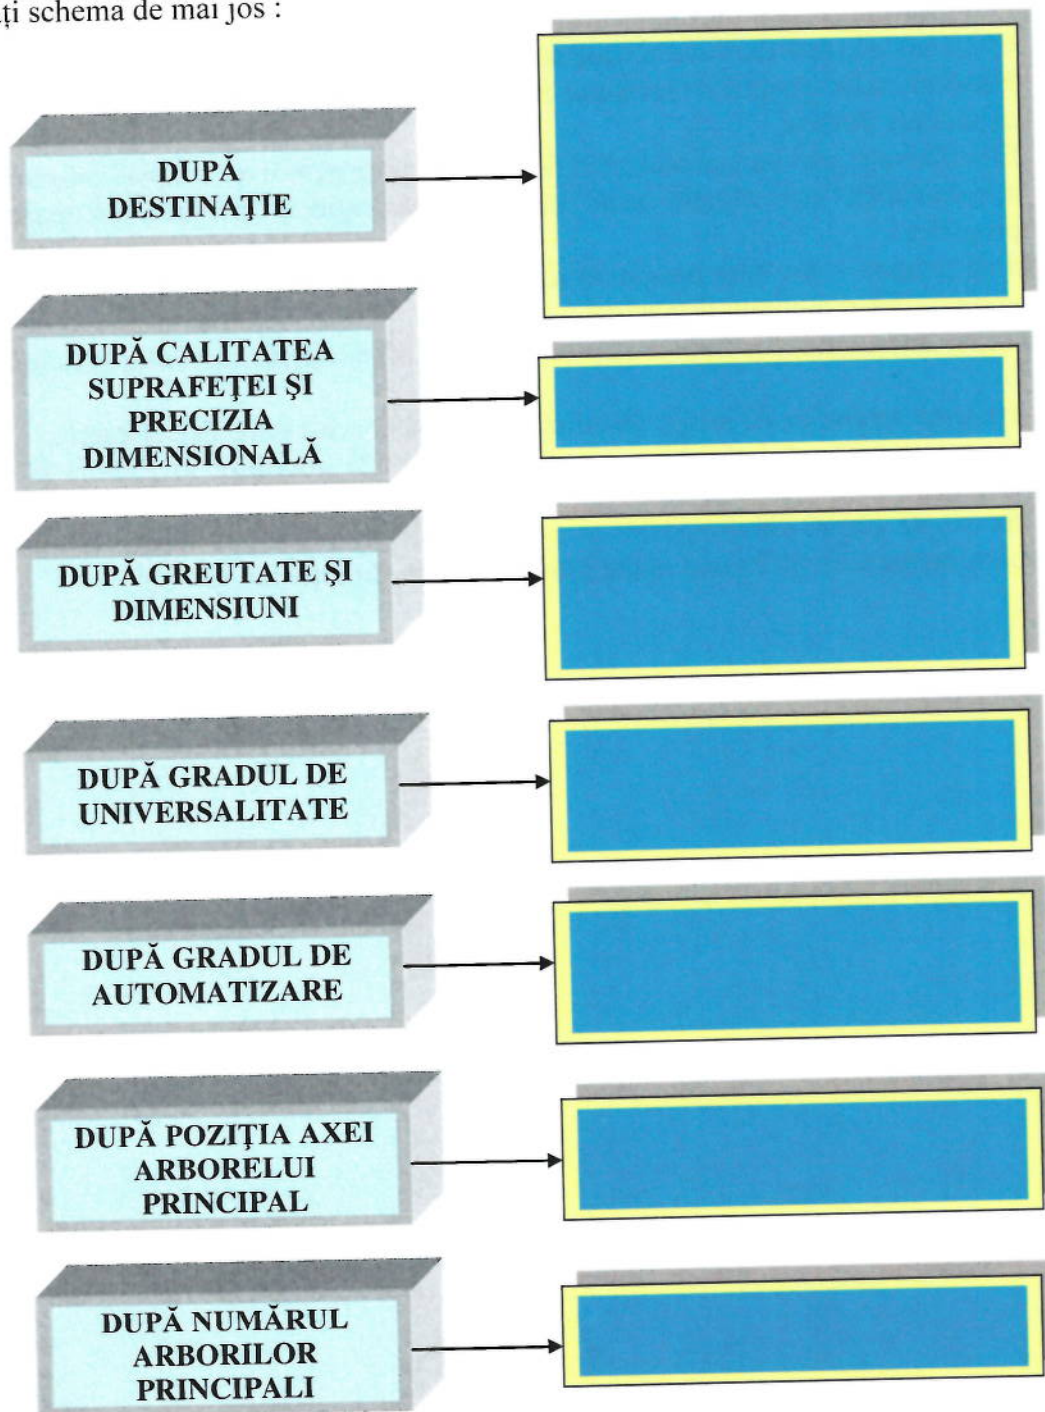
ţi schema de mai jos :

DUPĂ DESTINAŢIE

DUPĂ CALITATEA SUPRAFEŢEI ŞI PRECIZIA DIMENSIONALĂ

DUPĂ GREUTATE ŞI DIMENSIUNI

DUPĂ GRADUL DE UNIVERSALITATE

DUPĂ GRADUL DE AUTOMATIZARE

DUPĂ POZIŢIA AXEI ARBORELUI PRINCIPAL

DUPĂ NUMĂRUL ARBORILOR PRINCIPALI